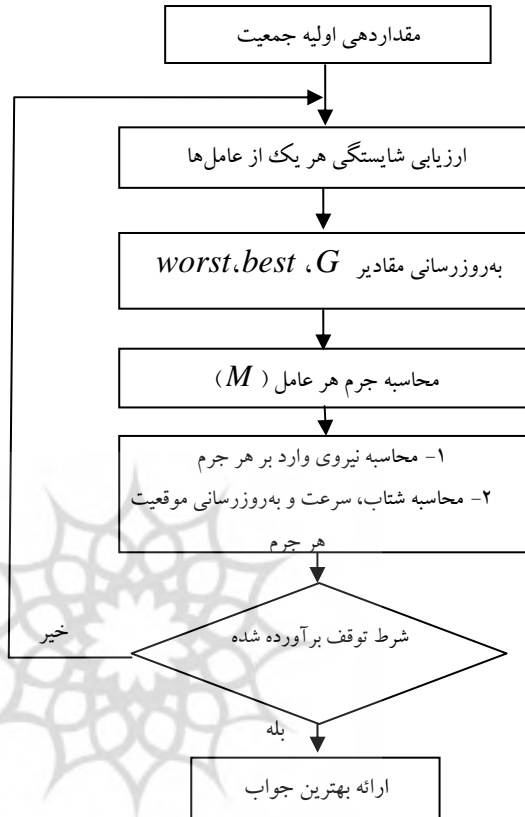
مقداردهی اولیه جمعیت

ارزیابی شایستگی هر یک از عامل‌ها

به‌روزرسانی مقادیر $G$، $best$،$worst$

محاسبه جرم هر عامل ($M$)

۱- محاسبه نیروی وارد بر هر جرم
۲- محاسبه شتاب، سرعت و به‌روزرسانی موقعیت هر جرم

شرط توقف برآورده شده

خیر

بله

ارائه بهترین جواب